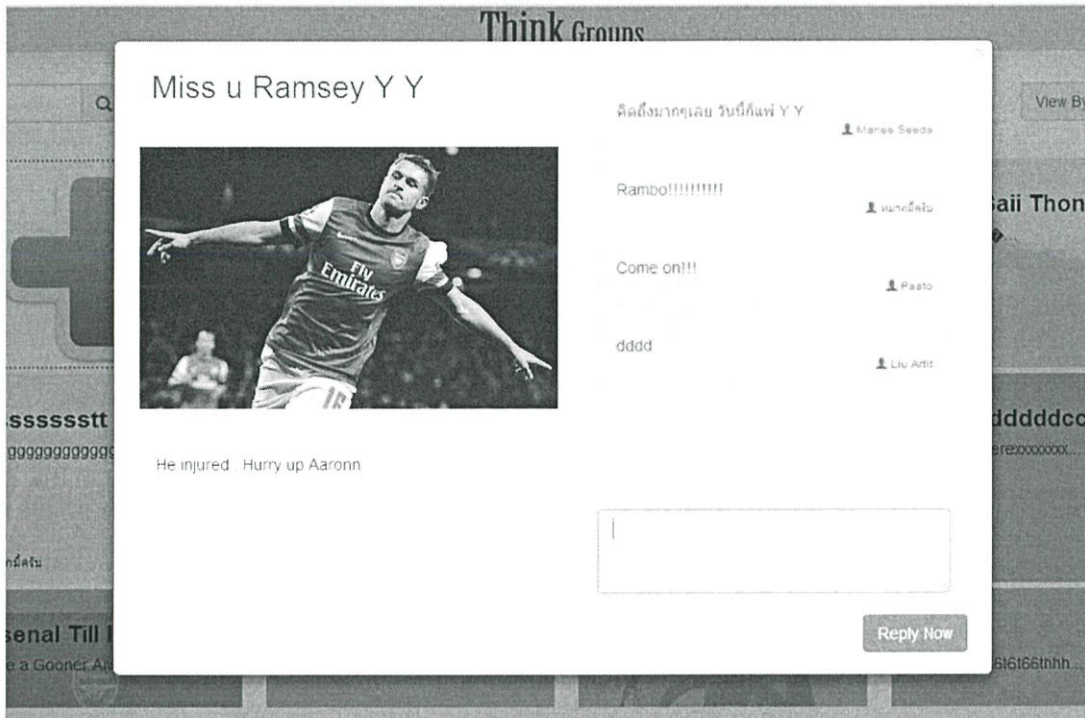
Think Groups

View By

Miss u Ramsey Y Y

Fly Emirates

He injured Hurry up Aaronn

คิดถึงมากๆเลย วันนี้ก็แพ้ Y Y

Manee Seeda

Rambo!!!!!!!!!!

หมาเหมี่ครับ

Come on!!!

Paato

dddd

Liu Artit

Reply Now

ssssssstt

ggggggggggg

เหมี่ครับ

senal Till

e a Gooner

aii Thon

dddddc

erexxxxxxx...

6t6t66thhh...